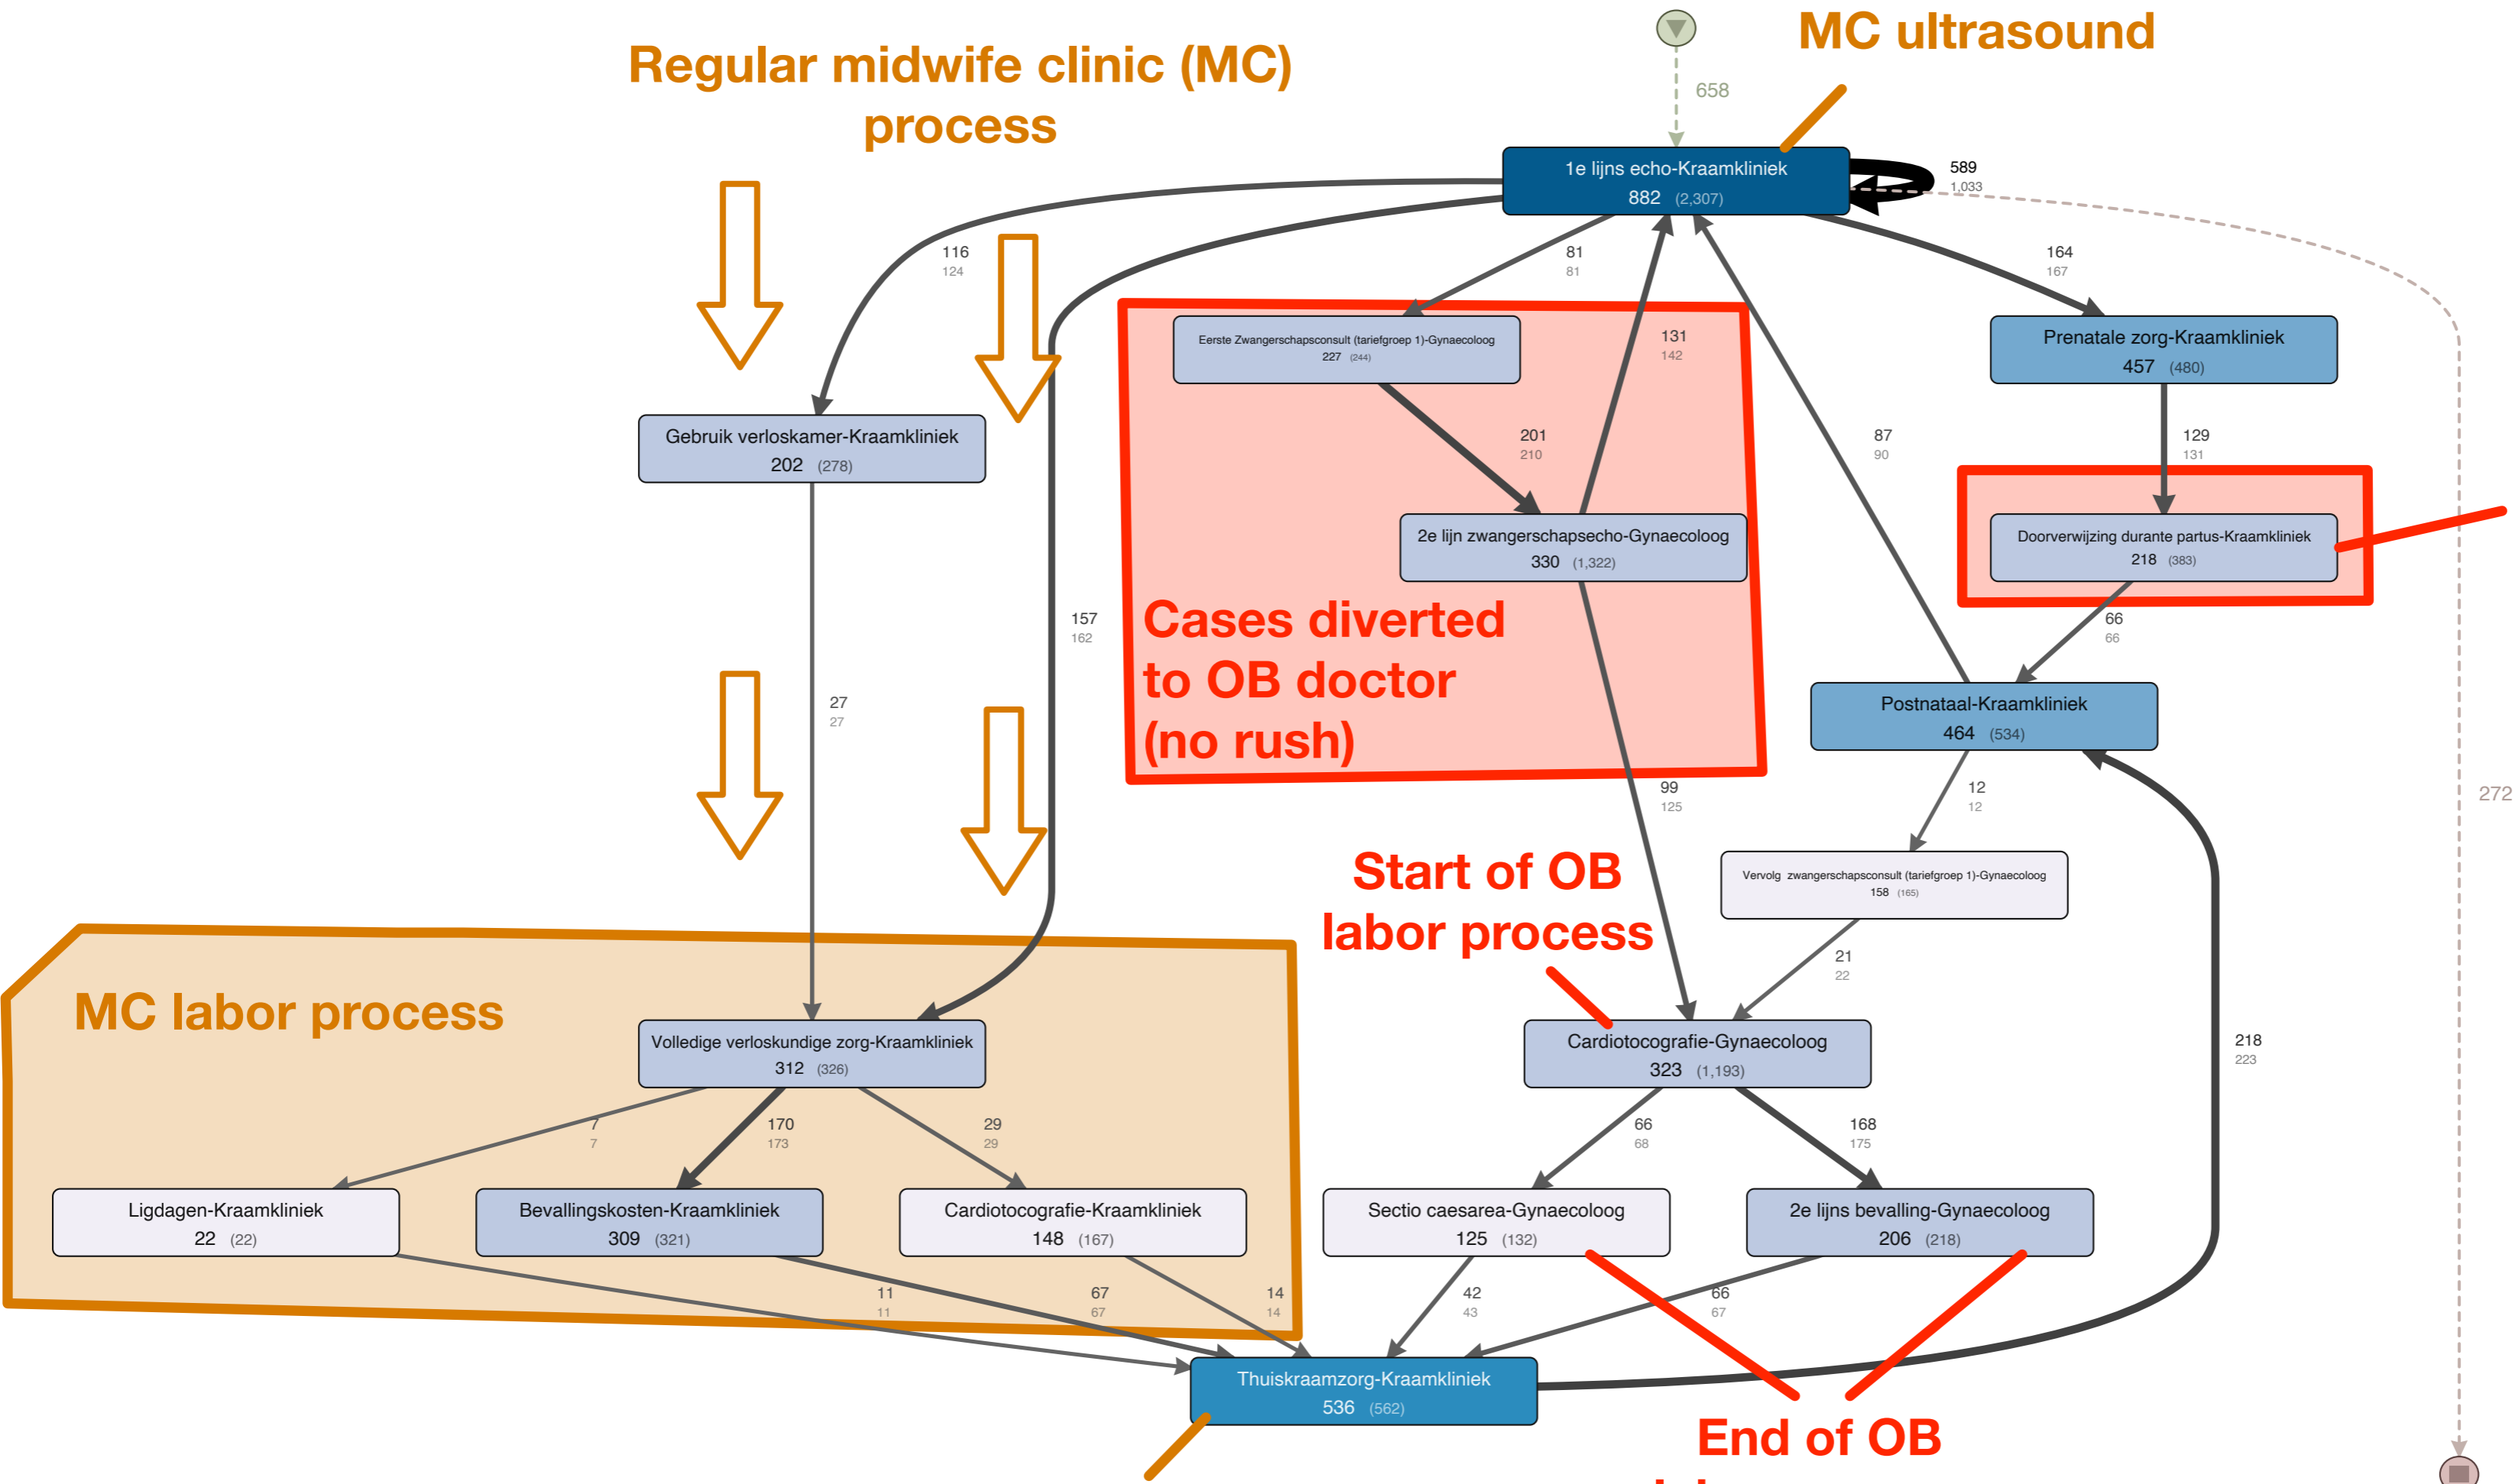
Regular midwife clinic (MC) process

MC ultrasound

658

1e lijns echo-Kraamkliniek
882 (2,307)

589
1,033

116
124

81
81

164
167

Eerste Zwangerschapsconsult (tariefgroep 1)-Gynaecoloog
227 (244)

131
142

Prenatale zorg-Kraamkliniek
457 (480)

Gebruik verloskamer-Kraamkliniek
202 (278)

201
210

87
90

129
131

2e lijn zwangerschapsecho-Gynaecoloog
330 (1,322)

Doorverwijzing durante partus-Kraamkliniek
218 (383)

157
162

Cases diverted to OB doctor (no rush)

66
66

27
27

Postnataal-Kraamkliniek
464 (534)

99
125

12
12

272

Start of OB labor process

Vervolg zwangerschapsconsult (tariefgroep 1)-Gynaecoloog
158 (165)

21
22

MC labor process

Volledige verloskundige zorg-Kraamkliniek
312 (326)

Cardiotocografie-Gynaecoloog
323 (1,193)

218
223

7
7

170
173

29
29

66
68

168
175

Ligdagen-Kraamkliniek
22 (22)

Bevallingskosten-Kraamkliniek
309 (321)

Cardiotocografie-Kraamkliniek
148 (167)

Sectio caesarea-Gynaecoloog
125 (132)

2e lijns bevalling-Gynaecoloog
206 (218)

11
11

67
67

14
14

42
43

66
67

Thuiskraamzorg-Kraamkliniek
536 (562)

End of OB